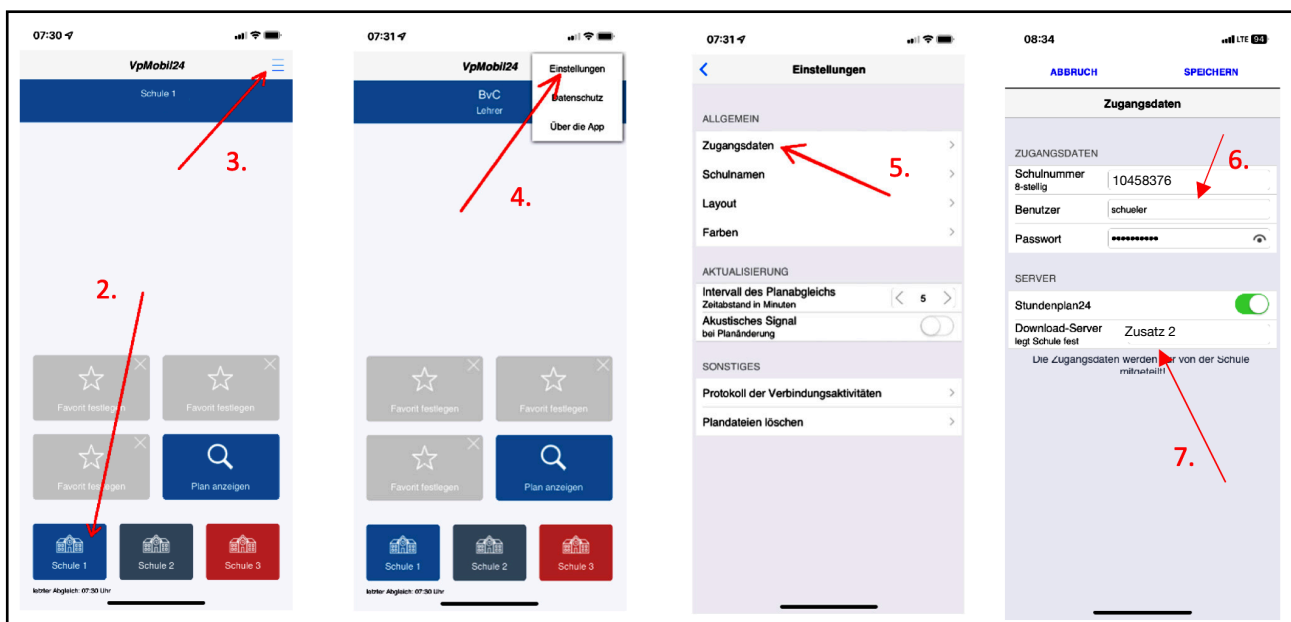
07:30

VpMobil24

Schule 1

3.

2.

Favorit festlegen

Favorit festlegen

Favorit festlegen

Plan anzeigen

Schule 1

Schule 2

Schule 3

letzter Abgleich: 07:30 Uhr

07:31

VpMobil24

BvC
Lehrer

Einstellungen

Datenschutz

Über die App

4.

Favorit festlegen

Favorit festlegen

Favorit festlegen

Plan anzeigen

Schule 1

Schule 2

Schule 3

letzter Abgleich: 07:30 Uhr

07:31

Einstellungen

ALLGEMEIN

Zugangsdaten

5.

Schulnamen

Layout

Farben

AKTUALISIERUNG

Intervall des Planabgleichs
Zeitabstand in Minuten

5

Akustisches Signal
bei Planänderung

SONSTIGES

Protokoll der Verbindungsaktivitäten

Plandateien löschen

08:34

LTE 94

ABBRUCH

SPEICHERN

Zugangsdaten

ZUGANGSDATEN

6.

Schulnummer
8-stellig

10458376

Benutzer

schueler

Passwort

••••••••••

SERVER

Stundenplan24

Download-Server
legt Schule fest

Zusatz 2

Die Zugangsdaten werden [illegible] von der Schule mitgeteilt!

7.